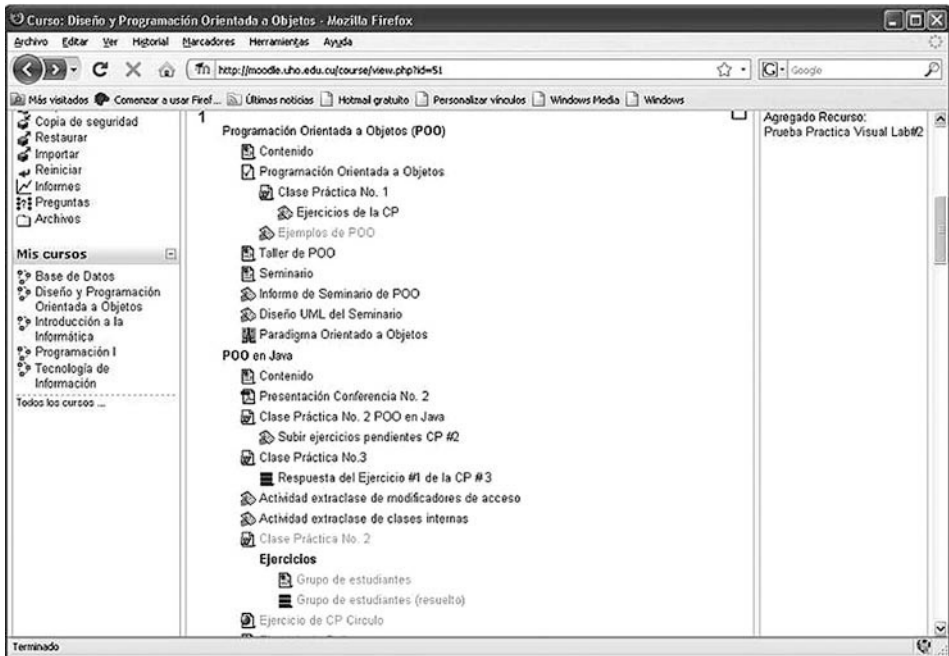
Curso: Diseño y Programación Orientada a Objetos - Mozilla Firefox

Archivo Editar Ver Historial Marcadores Herramientas Ayuda

http://moodle.uho.edu.cu/course/view.php?id=51

Google

Más visitados Comenzar a usar Firef... Últimas noticias Hotmail gratuito Personalizar vínculos Windows Media Windows

Copia de seguridad
Restaurar
Importar
Reiniciar
Informes
Preguntas
Archivos

Mis cursos

Base de Datos
Diseño y Programación Orientada a Objetos
Introducción a la Informática
Programación I
Tecnología de Información
Todos los cursos ...

1

Programación Orientada a Objetos (POO)
Contenido
Programación Orientada a Objetos
Clase Práctica No. 1
Ejercicios de la CP
Ejemplos de POO
Taller de POO
Seminario
Informe de Seminario de POO
Diseño UML del Seminario
Paradigma Orientado a Objetos

POO en Java
Contenido
Presentación Conferencia No. 2
Clase Práctica No. 2 POO en Java
Subir ejercicios pendientes CP #2
Clase Práctica No.3
Respuesta del Ejercicio #1 de la CP # 3
Actividad extraclase de modificadores de acceso
Actividad extraclase de clases internas
Clase Práctica No. 2
Ejercicios
Grupo de estudiantes
Grupo de estudiantes (resuelto)
Ejercicio de CP Circulo

Agregado Recurso:
Prueba Practica Visual Lab#2

Terminado